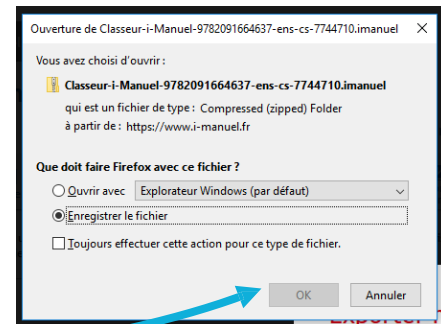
Ouverture de Classeur-i-Manuel-9782091664637-ens-cs-7744710.imanuel

Vous avez choisi d'ouvrir :

Classeur-i-Manuel-9782091664637-ens-cs-7744710.imanuel

qui est un fichier de type : Compressed (zipped) Folder

à partir de : https://www.i-manuel.fr

Que doit faire Firefox avec ce fichier ?

Ouvrir avec Explorateur Windows (par défaut)

Enregistrer le fichier

Toujours effectuer cette action pour ce type de fichier.

OK Annuler

Exporter